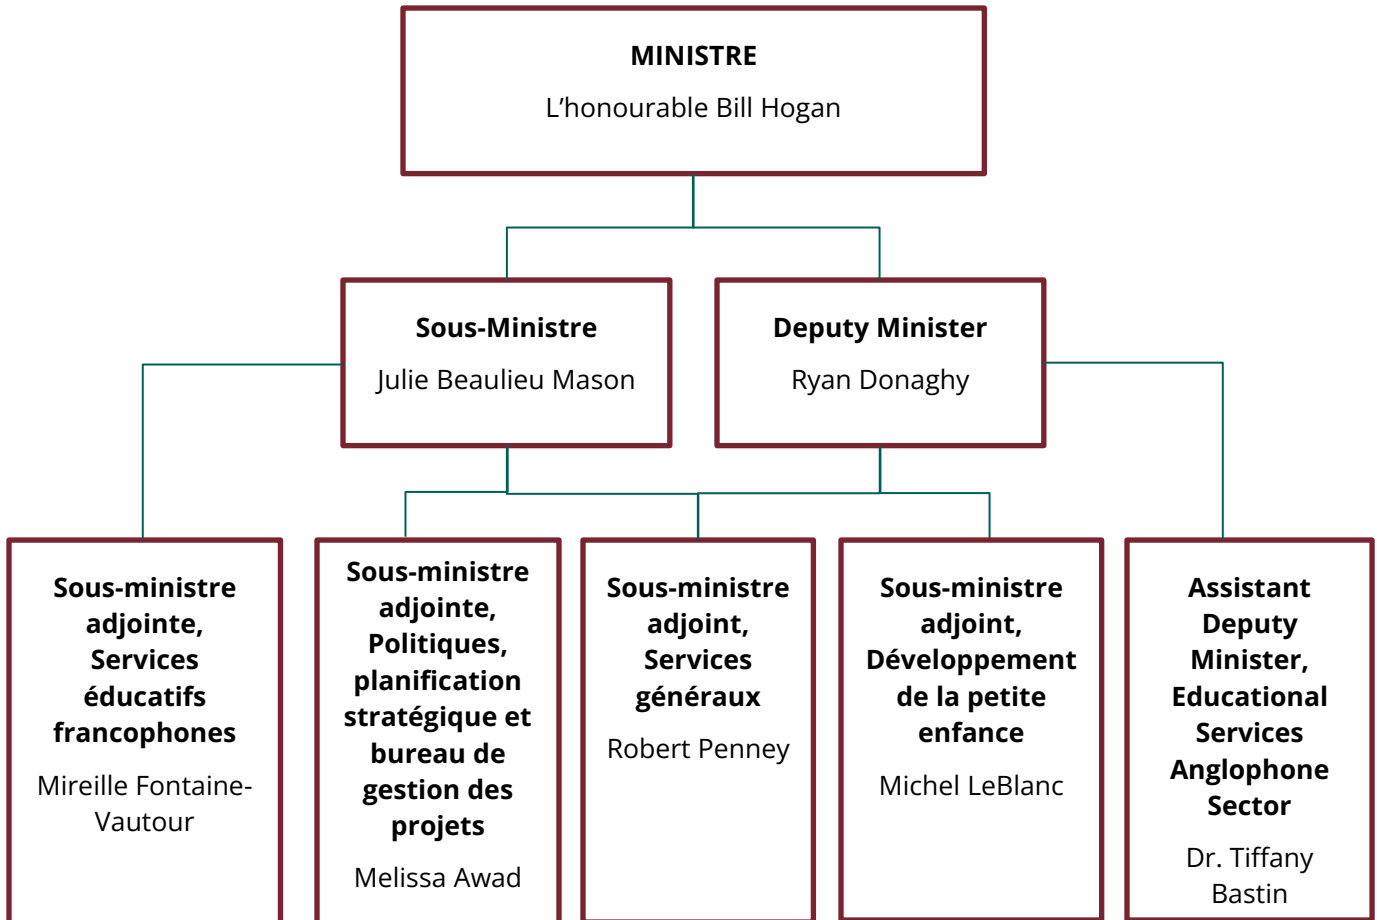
MINISTRE
L’honourable Bill Hogan

Sous-Ministre
Julie Beaulieu Mason

Deputy Minister
Ryan Donaghy

Sous-ministre adjointe, Services éducatifs francophones
Mireille Fontaine-Vautour

Sous-ministre adjointe, Politiques, planification stratégique et bureau de gestion des projets
Melissa Awad

Sous-ministre adjoint, Services généraux
Robert Penney

Sous-ministre adjoint, Développement de la petite enfance
Michel LeBlanc

Assistant Deputy Minister, Educational Services Anglophone Sector
Dr. Tiffany Bastin